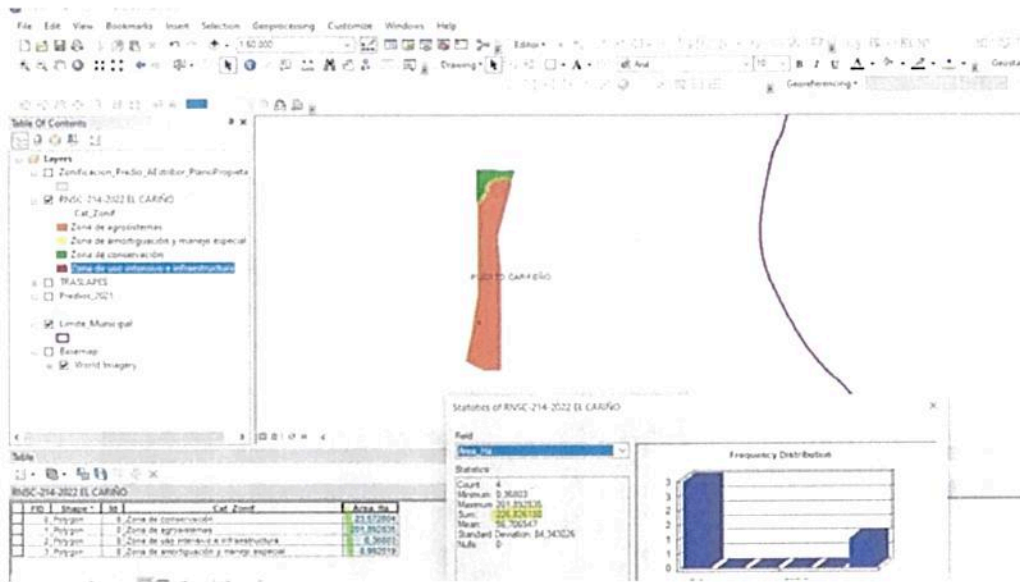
File Edit View Bookmarks Insert Selection Geoprocessing Customize Windows Help

1:50.000

Editor

Drawing

Arial

10

B I U

Georeferencing

Table Of Contents

Layers

Zonificacion_Predio_AEdtibor_PlanoPropieta

RNSC-214-2022 EL CARIÑO

Cat_Zonif

Zona de agrosistemas

Zona de amortiguación y manejo especial

Zona de conservación

Zona de uso intensivo e infraestructura

TRASLAPES

Predios_2021

Limite_Municipal

Basemap

World Imagery

PUERTO CARREÑO

Table

RNSC-214-2022 EL CARIÑO

| FID | Shape * | Id | Cat_Zonif | Area_Ha |
|---|---|---|---|---|
| 0 | Polygon | 0 | Zona de conservación | 23,572804 |
| 1 | Polygon | 0 | Zona de agrosistemas | 201,892835 |
| 2 | Polygon | 0 | Zona de uso intensivo e infraestructura | 0,35803 |
| 3 | Polygon | 0 | Zona de amortiguación y manejo especial | 8,992519 |

Statistics of RNSC-214-2022 EL CARIÑO

Field

Area_Ha

Statistics

Count: 4
Minimum: 0,35803
Maximum: 201,892835
Sum: 234,826188
Mean: 58,706547
Standard Deviation: 84,343026
Nulls: 0

Frequency Distribution

3
2
1
0